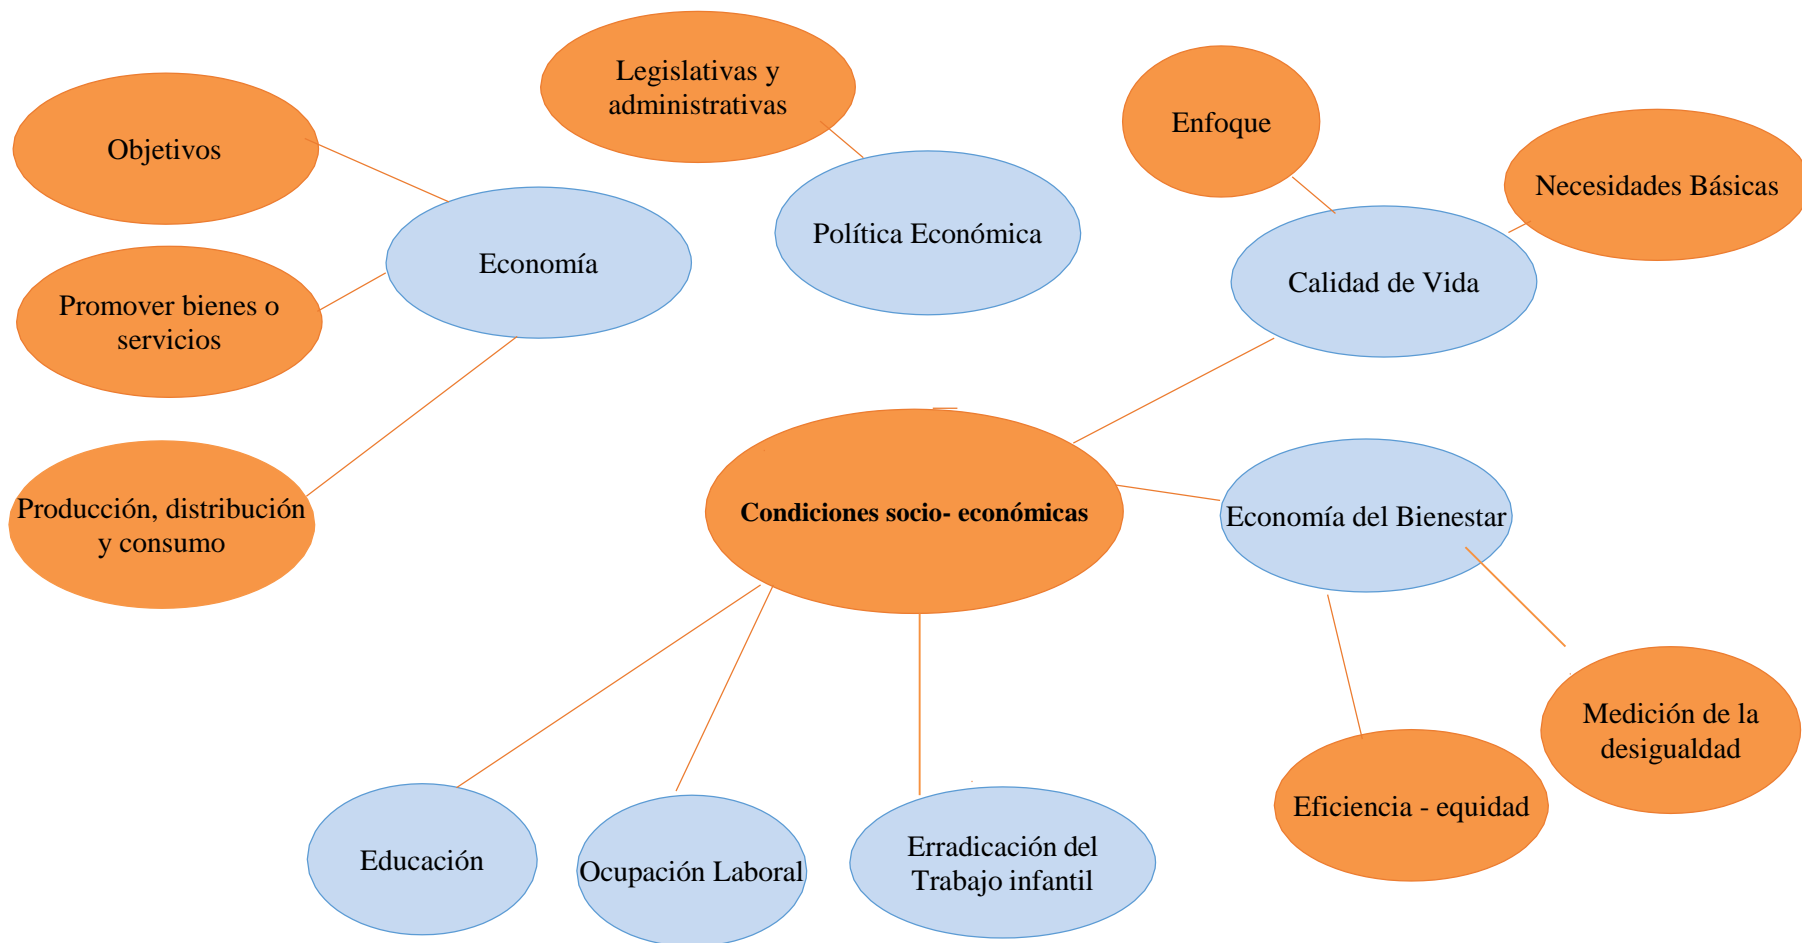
Legislativas y administrativas

Objetivos

Enfoque

Necesidades Básicas

Economía

Política Económica

Calidad de Vida

Promover bienes o servicios

Producción, distribución y consumo

Condiciones socio- económicas

Economía del Bienestar

Medición de la desigualdad

Eficiencia - equidad

Educación

Ocupación Laboral

Erradicación del Trabajo infantil